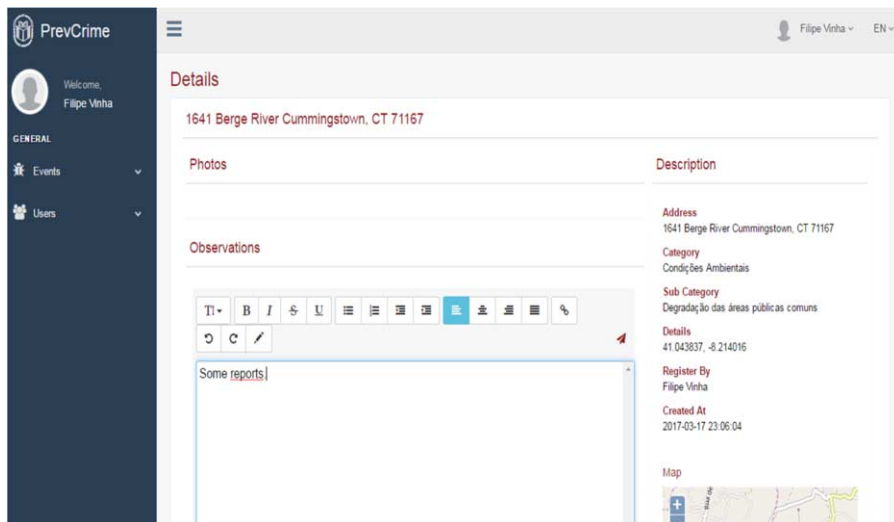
PrevCrime

Welcome,
Filipe Vinha

GENERAL

Events

Users

Filipe Vinha EN

Details

1641 Berge River Cummingstown, CT 71167

Photos

Observations

TI B I S U

Some reports

Description

Address
1641 Berge River Cummingstown, CT 71167

Category
Condições Ambientais

Sub Category
Degradação das áreas públicas comuns

Details
41.043837, -8.214016

Register By
Filipe Vinha

Created At
2017-03-17 23:06:04

Map